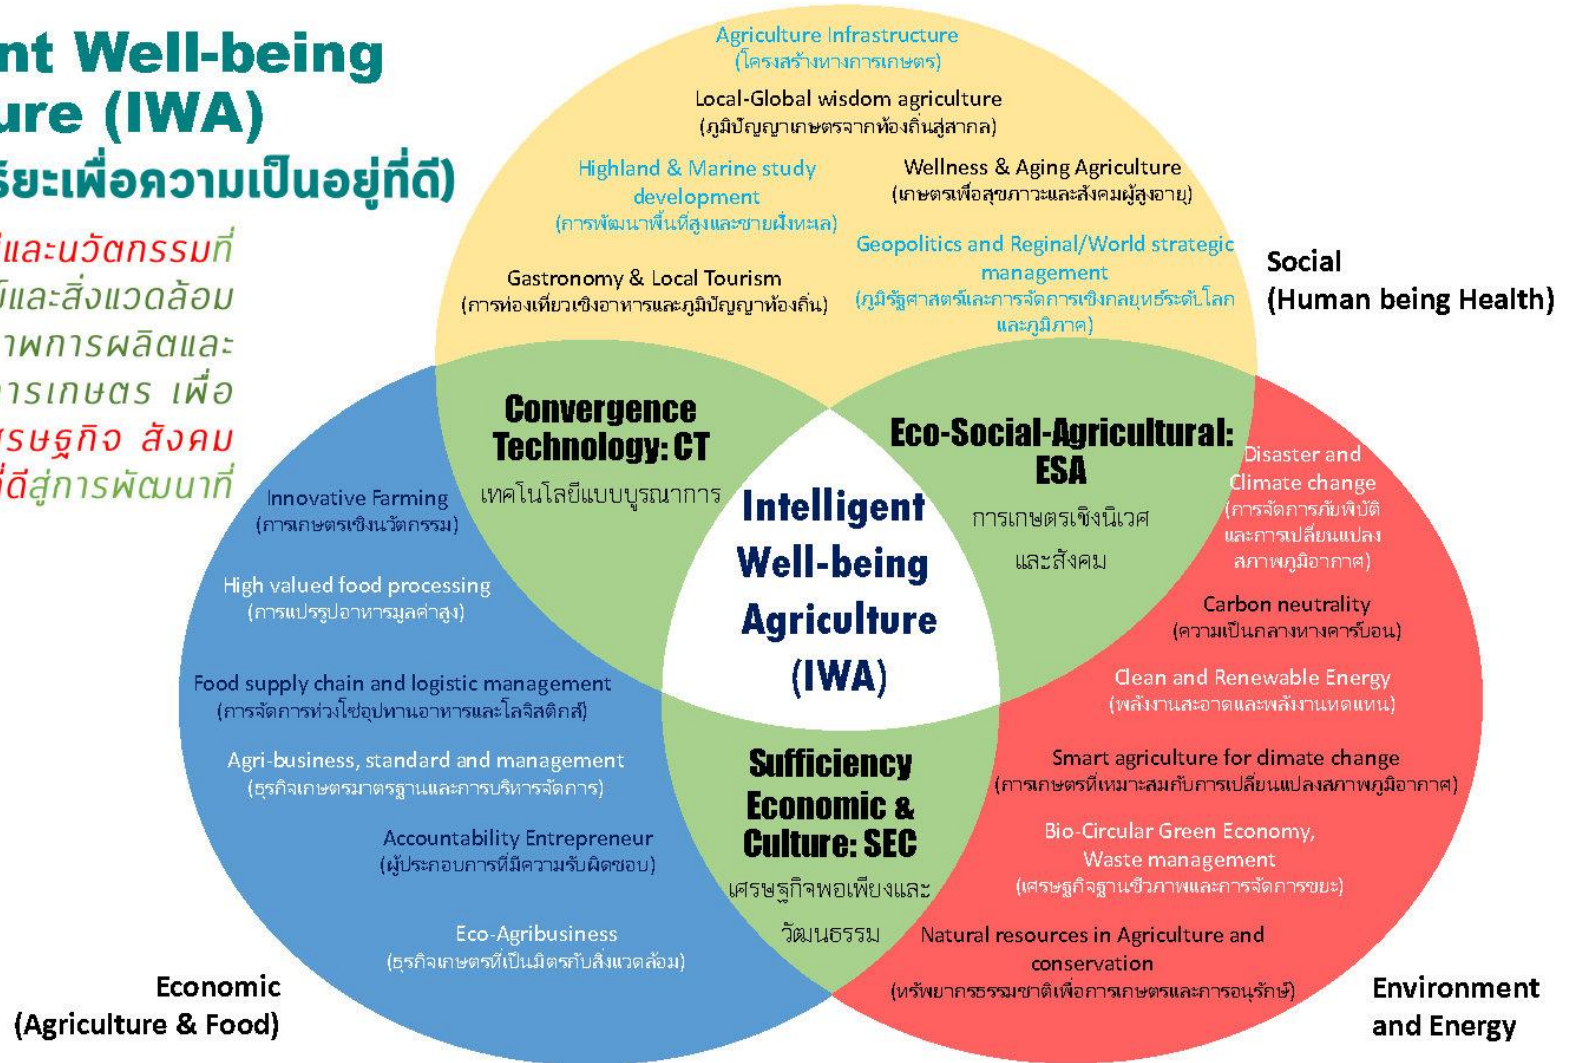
nt Well-being
ure (IWA)
ริยะเพื่อความเป็นอยู่ที่ดี)

ีและนวัตกรรมที่
ม์และสิ่งแวดล้อม
าพการผลิตและ
ารเกษตร เพื่อ
รษฐกิจ สังคม
ที่ดีสู่การพัฒนาที่

Agriculture Infrastructure
(โครงสร้างทางการเกษตร)

Local-Global wisdom agriculture
(ภูมิปัญญาเกษตรจากท้องถิ่นสู่สากล)

Highland & Marine study development
(การพัฒนาพื้นที่สูงและชายฝั่งทะเล)

Wellness & Aging Agriculture
(เกษตรเพื่อสุขภาวะและสังคมผู้สูงอายุ)

Geopolitics and Reginal/World strategic management
(ภูมิรัฐศาสตร์และการจัดการเชิงกลยุทธ์ระดับโลกและภูมิภาค)

Gastronomy & Local Tourism
(การท่องเที่ยวเชิงอาหารและภูมิปัญญาท้องถิ่น)

Social
(Human being Health)

Convergence Technology: CT
เทคโนโลยีแบบบูรณาการ

Eco-Social-Agricultural: ESA
การเกษตรเชิงนิเวศและสังคม

Intelligent Well-being Agriculture (IWA)

Sufficiency Economic & Culture: SEC
เศรษฐกิจพอเพียงและวัฒนธรรม

Innovative Farming
(การเกษตรเชิงนวัตกรรม)

High valued food processing
(การแปรรูปอาหารมูลค่าสูง)

Food supply chain and logistic management
(การจัดการห่วงโซ่อุปทานอาหารและโลจิสติกส์)

Agri-business, standard and management
(ธุรกิจเกษตรมาตรฐานและการบริหารจัดการ)

Accountability Entrepreneur
(ผู้ประกอบการที่มีความรับผิดชอบ)

Eco-Agribusiness
(ธุรกิจเกษตรที่เป็นมิตรกับสิ่งแวดล้อม)

Economic
(Agriculture & Food)

Disaster and Climate change
(การจัดการภัยพิบัติและการเปลี่ยนแปลงสภาพภูมิอากาศ)

Carbon neutrality
(ความเป็นกลางทางคาร์บอน)

Clean and Renewable Energy
(พลังงานสะอาดและพลังงานทดแทน)

Smart agriculture for dimate change
(การเกษตรที่เหมาะสมกับการเปลี่ยนแปลงสภาพภูมิอากาศ)

Bio-Circular Green Economy, Waste management
(เศรษฐกิจฐานชีวภาพและการจัดการขยะ)

Natural resources in Agriculture and conservation
(ทรัพยากรธรรมชาติเพื่อการเกษตรและการอนุรักษ์)

Environment and Energy